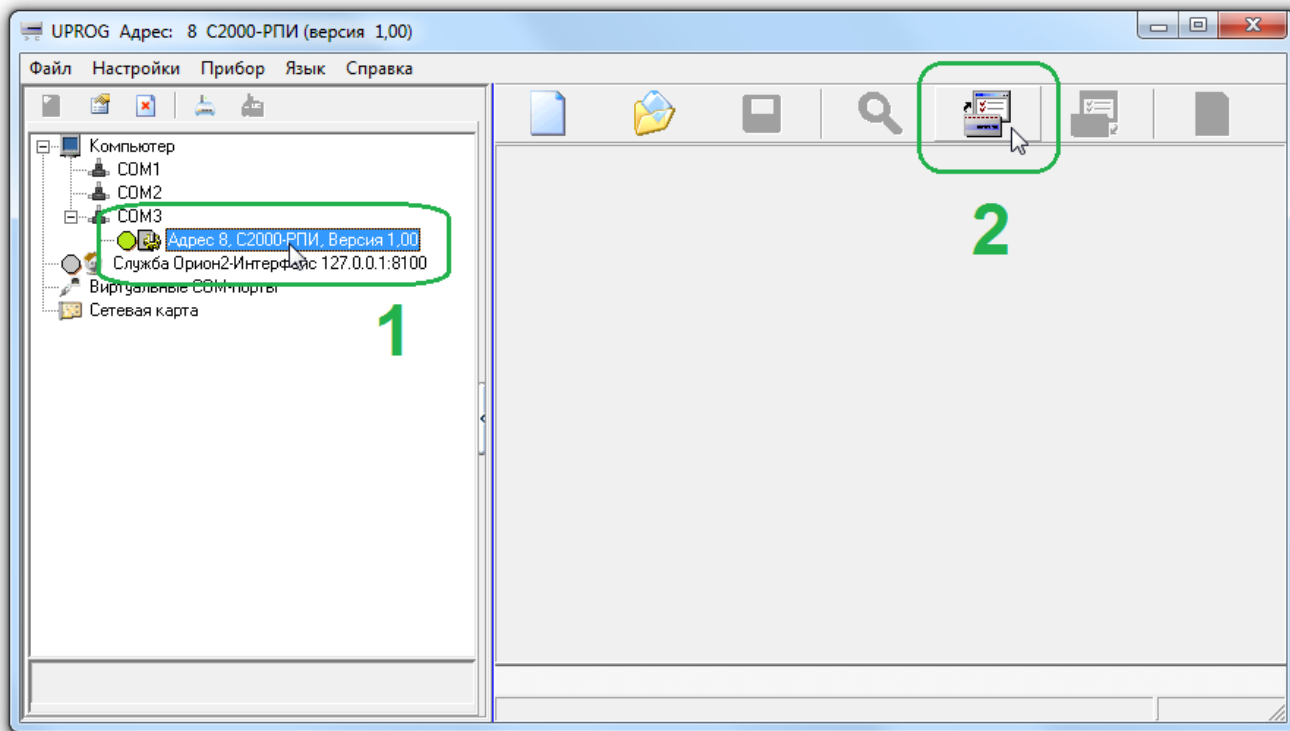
UPROG Адрес: 8 С2000-РПИ (версия 1,00)

Файл Настройки Прибор Язык Справка

Компьютер
COM1
COM2
COM3
Адрес 8, С2000-РПИ, Версия 1,00
Служба Орион2-Интерфейс 127.0.0.1:8100
Виртуальные COM-порты
Сетевая карта

1

2